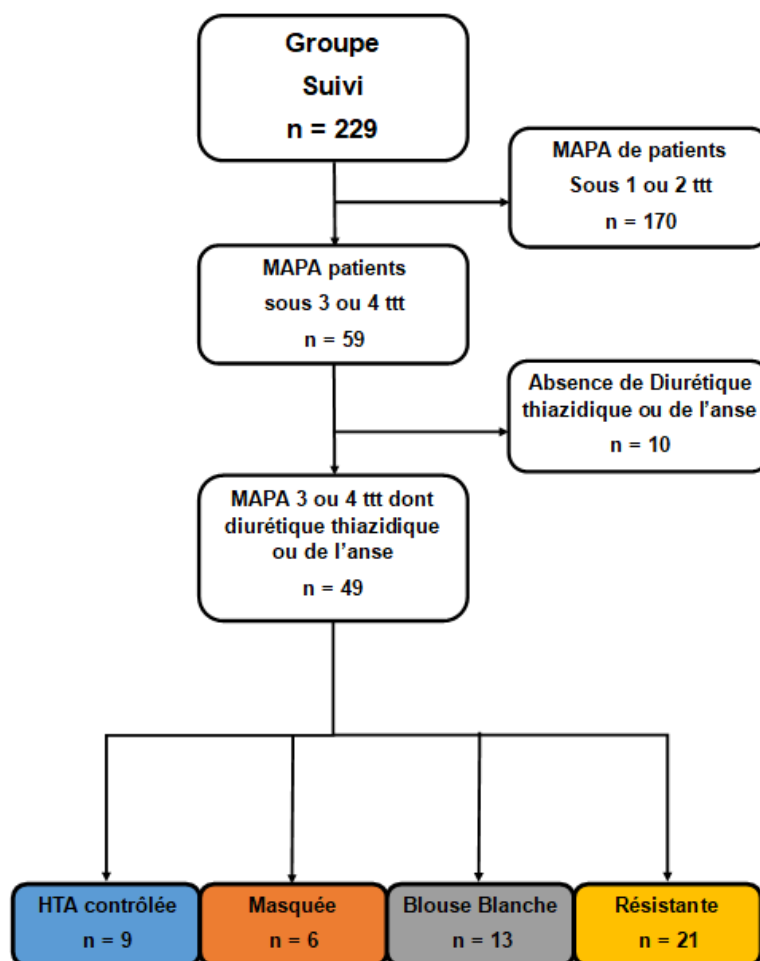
Groupe
Suivi
n = 229

MAPA de patients
Sous 1 ou 2 ttt
n = 170

MAPA patients
sous 3 ou 4 ttt
n = 59

Absence de Diurétique
thiazidique ou de l'anse
n = 10

MAPA 3 ou 4 ttt dont
diurétique thiazidique
ou de l'anse
n = 49

HTA contrôlée
n = 9

Masquée
n = 6

Blouse Blanche
n = 13

Résistante
n = 21